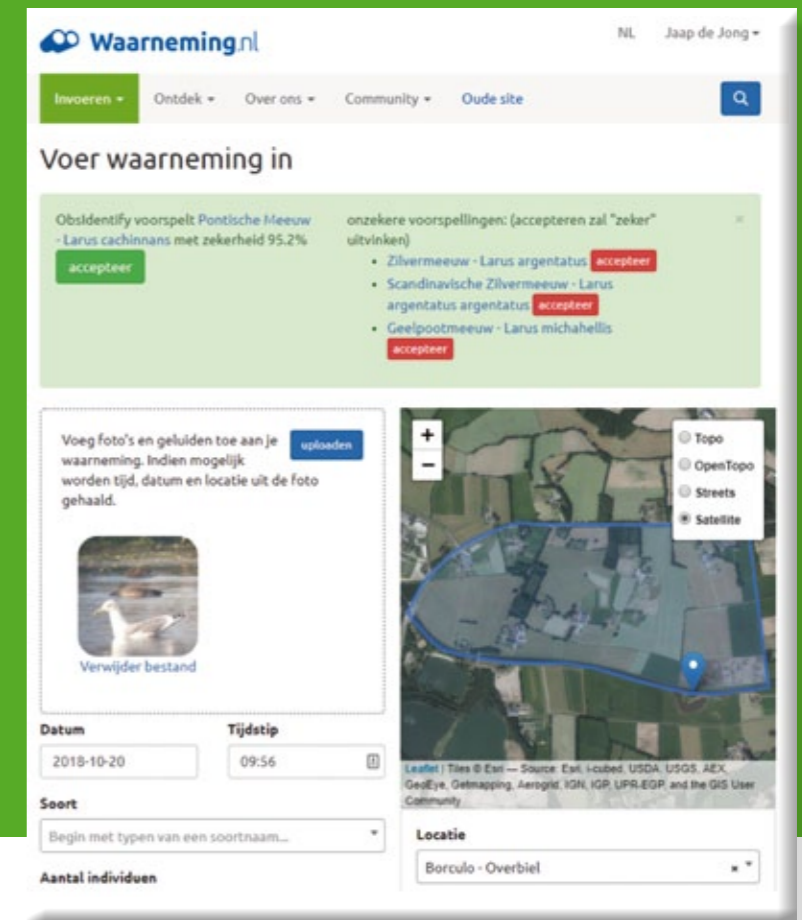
Waarneming.nl

NL Jaap de Jong

Invoeren Ontdek Over ons Community Oude site

Voer waarneming in

Obsidentify voorspelt Pontische Meeuw - Larus cachinnans met zekerheid 95.2%
accepteer

onzekere voorspellingen: (accepteren zal "zeker" uitvinken)
- Zilvermeeuw - Larus argentatus accepteer
- Scandinavische Zilvermeeuw - Larus argentatus argentatus accepteer
- Geelpootmeeuw - Larus michahellis accepteer

×

Voeg foto's en geluiden toe aan je waarneming. Indien mogelijk worden tijd, datum en locatie uit de foto gehaald.

uploaden

Verwijder bestand

+
−

Topo
OpenTopo
Streets
Satellite

Leaflet | Tiles © Esri — Source: Esri, i-cubed, USDA, USGS, AEX, GeoEye, Getmapping, Aerogrid, IGN, IGP, UPR-EGP, and the GIS User Community

Datum
2018-10-20

Tijdstip
09:56

Soort
Begin met typen van een soortnaam...

Locatie
Borculo - Overbiel

Aantal individuen